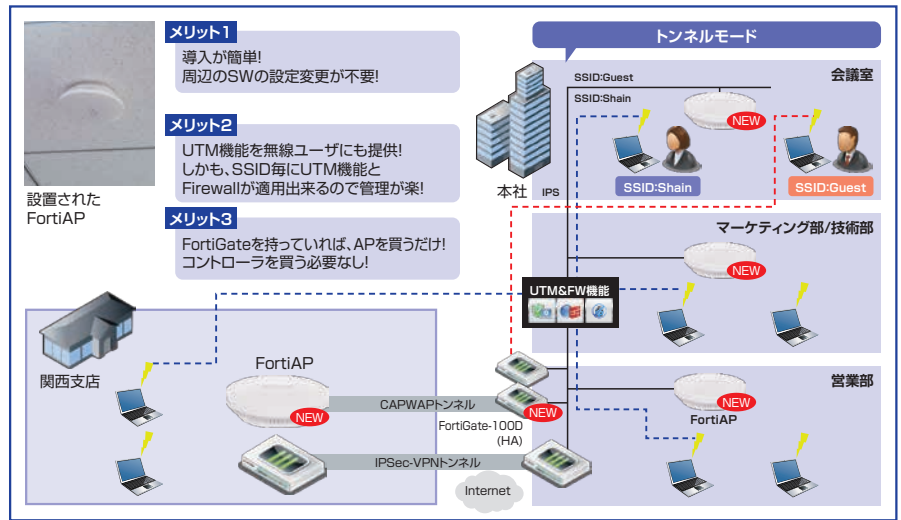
設置された
FortiAP

メリット1
導入が簡単!
周辺のSWの設定変更が不要!

メリット2
UTM機能を無線ユーザにも提供!
しかも、SSID毎にUTM機能と
Firewallが適用出来るので管理が楽!

メリット3
FortiGateを持っていれば、APを買うだけ!
コントローラを買う必要なし!

トンネルモード

SSID:Guest
SSID:Shain
会議室
NEW
SSID:Shain
SSID:Guest
本社
IPS

マーケティング部/技術部
NEW

UTM&FW機能

関西支店
FortiAP
NEW
CAPWAPトンネル
NEW
FortiGate-100D
(HA)
IPSec-VPNトンネル
Internet

営業部
NEW
FortiAP